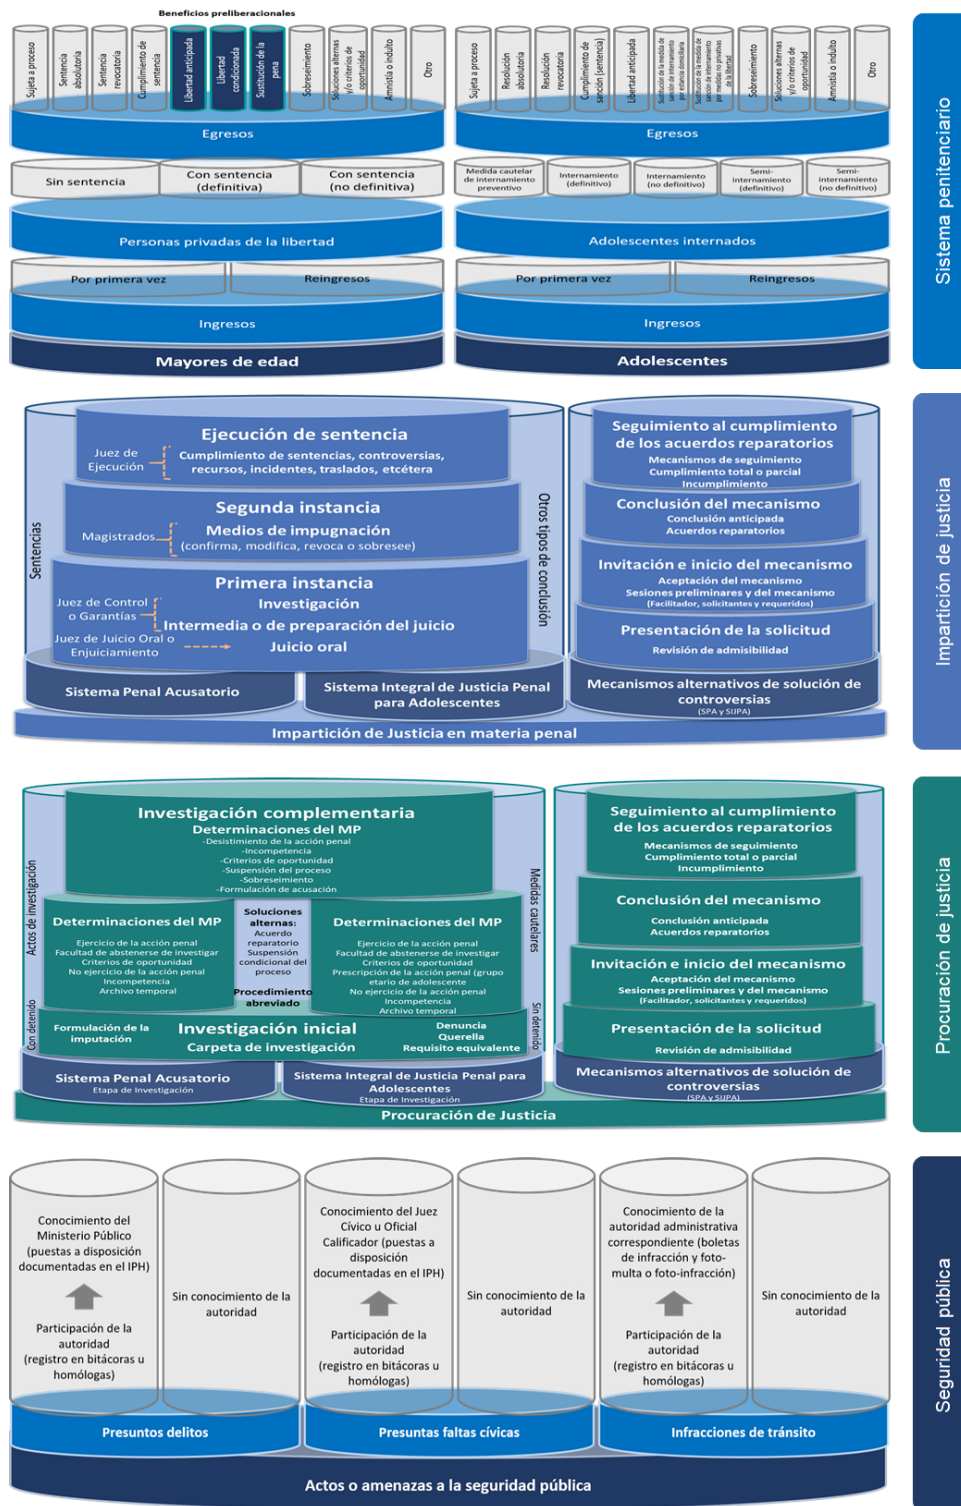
Beneficios preliberacionales

Sujeta a proceso
Sentencia absolutoria
Sentencia revocatoria
Cumplimiento de sentencia
Libertad anticipada
Libertad condicionada
Sustitución de la pena
Sobreseimiento
Soluciones alternas y/o criterios de oportunidad
Amnistía o indulto
Otro

Egresos

Sin sentencia
Con sentencia (definitiva)
Con sentencia (no definitiva)

Personas privadas de la libertad

Por primera vez
Reingresos

Ingresos

Mayores de edad

Sujeta a proceso
Resolución absolutoria
Resolución revocatoria
Cumplimiento de sanción (sentencia)
Libertad anticipada
Sustitución de la medida de sanción de internamiento por estancia domiciliaria
Sustitución de la medida de sanción de internamiento por medidas no privativas de la libertad
Sobreseimiento
Soluciones alternas y/o criterios de oportunidad
Amnistía o indulto
Otro

Egresos

Medida cautelar de internamiento preventivo
Internamiento (definitivo)
Internamiento (no definitivo)
Semi-internamiento (definitivo)
Semi-internamiento (no definitivo)

Adolescentes internados

Por primera vez
Reingresos

Ingresos

Adolescentes

Sistema penitenciario

Ejecución de sentencia
Juez de Ejecución
Cumplimiento de sentencias, controversias, recursos, incidentes, traslados, etcétera

Segunda instancia
Magistrados
Medios de impugnación
(confirma, modifica, revoca o sobresee)

Primera instancia
Juez de Control o Garantías
Investigación
Intermedia o de preparación del juicio
Juez de Juicio Oral o Enjuiciamiento
Juicio oral

Sentencias
Otros tipos de conclusión

Sistema Penal Acusatorio
Sistema Integral de Justicia Penal para Adolescentes

Seguimiento al cumplimiento de los acuerdos reparatorios
Mecanismos de seguimiento
Cumplimiento total o parcial
Incumplimiento

Conclusión del mecanismo
Conclusión anticipada
Acuerdos reparatorios

Invitación e inicio del mecanismo
Aceptación del mecanismo
Sesiones preliminares y del mecanismo
(Facilitador, solicitantes y requeridos)

Presentación de la solicitud
Revisión de admisibilidad

Mecanismos alternativos de solución de controversias
(SPA y SIJPA)

Impartición de Justicia en materia penal

Impartición de justicia

Investigación complementaria
Determinaciones del MP
-Desistimiento de la acción penal
-Incompetencia
-Criterios de oportunidad
-Suspensión del proceso
-Sobreseimiento
-Formulación de acusación

Actos de investigación
Medidas cautelares

Determinaciones del MP
Ejercicio de la acción penal
Facultad de abstenerse de investigar
Criterios de oportunidad
No ejercicio de la acción penal
Incompetencia
Archivo temporal

Soluciones alternas:
Acuerdo reparatorio
Suspensión condicional del proceso
Procedimiento abreviado

Determinaciones del MP
Ejercicio de la acción penal
Facultad de abstenerse de investigar
Criterios de oportunidad
Prescripción de la acción penal (grupo etario de adolescente
No ejercicio de la acción penal
Incompetencia
Archivo temporal

Con detenido
Formulación de la imputación
Investigación inicial
Carpeta de investigación
Denuncia
Querella
Requisito equivalente
Sin detenido

Sistema Penal Acusatorio
Etapa de Investigación
Sistema Integral de Justicia Penal para Adolescentes
Etapa de Investigación

Seguimiento al cumplimiento de los acuerdos reparatorios
Mecanismos de seguimiento
Cumplimiento total o parcial
Incumplimiento

Conclusión del mecanismo
Conclusión anticipada
Acuerdos reparatorios

Invitación e inicio del mecanismo
Aceptación del mecanismo
Sesiones preliminares y del mecanismo
(Facilitador, solicitantes y requeridos)

Presentación de la solicitud
Revisión de admisibilidad

Mecanismos alternativos de solución de controversias
(SPA y SIJPA)

Procuración de Justicia

Procuración de justicia

Conocimiento del Ministerio Público (puestas a disposición documentadas en el IPH)
Participación de la autoridad (registro en bitácoras u homólogas)
Sin conocimiento de la autoridad

Conocimiento del Juez Cívico u Oficial Calificador (puestas a disposición documentadas en el IPH)
Participación de la autoridad (registro en bitácoras u homólogas)
Sin conocimiento de la autoridad

Conocimiento de la autoridad administrativa correspondiente (boletas de infracción y foto-multa o foto-infracción)
Participación de la autoridad (registro en bitácoras u homólogas)
Sin conocimiento de la autoridad

Presuntos delitos
Presuntas faltas cívicas
Infracciones de tránsito

Actos o amenazas a la seguridad pública

Seguridad pública